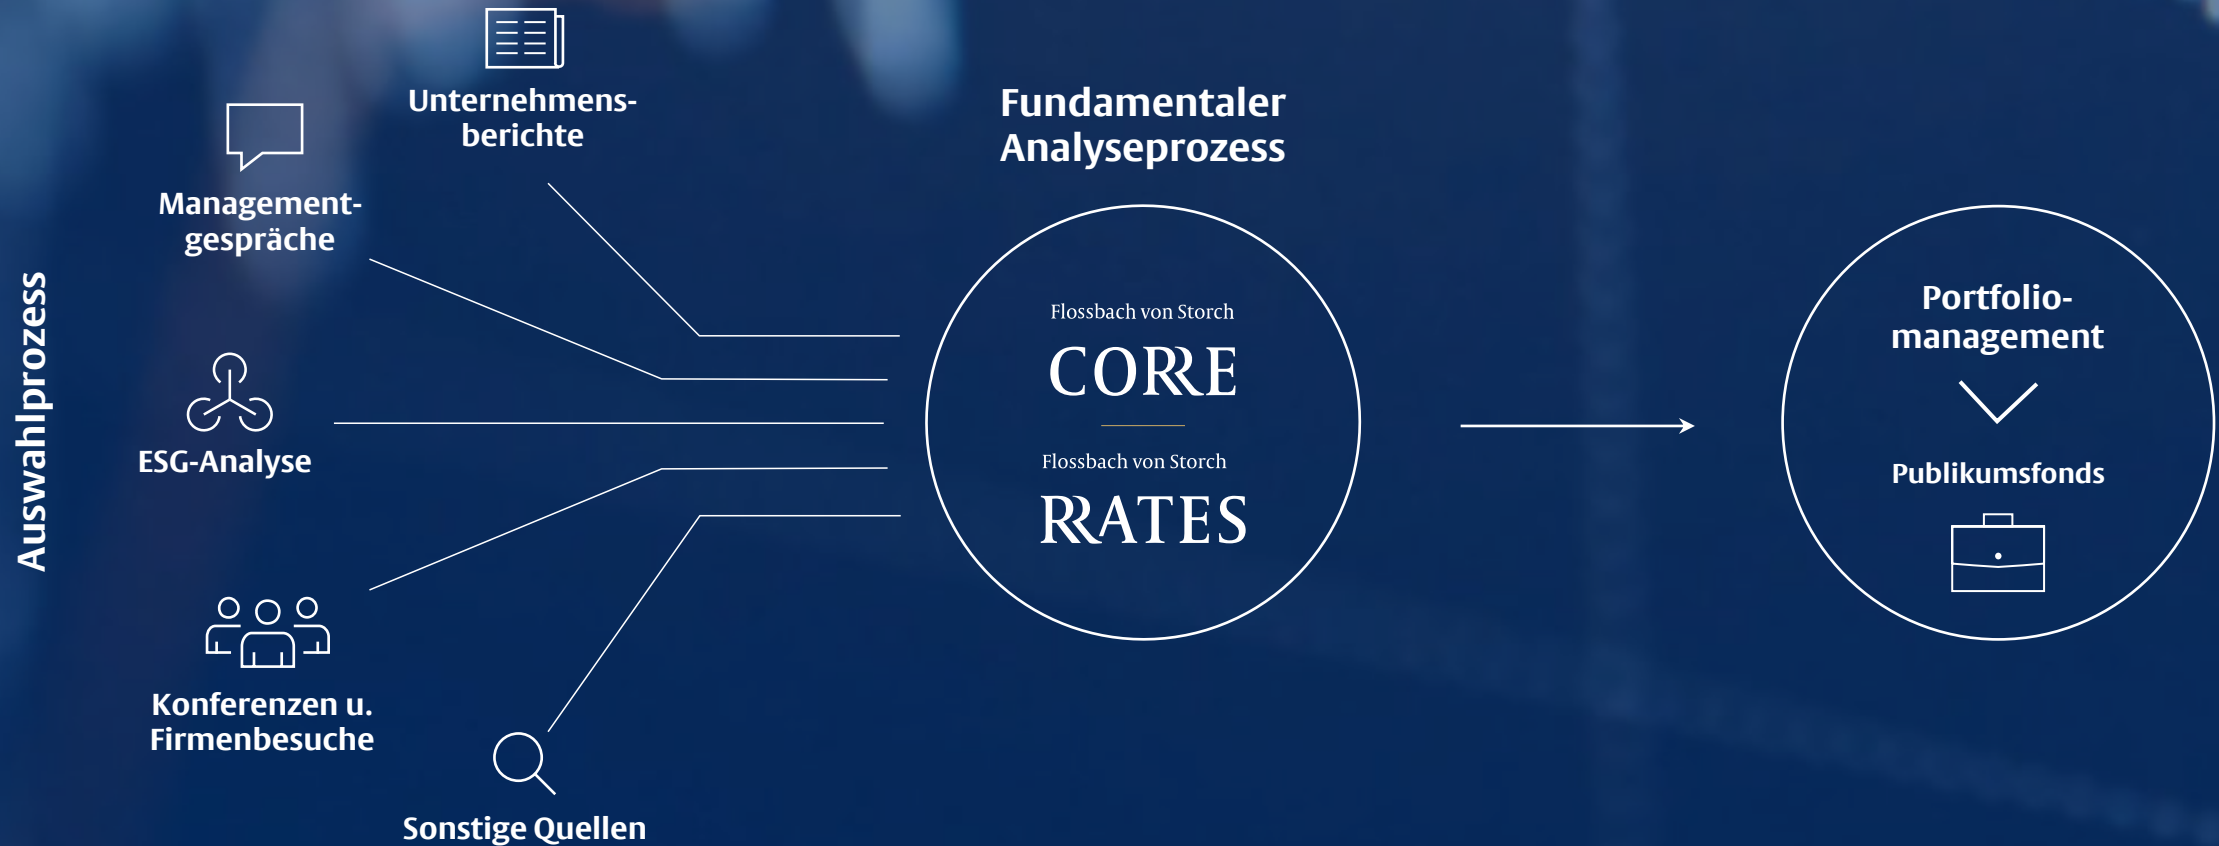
Auswahlprozess

Unternehmensberichte

Managementgespräche

ESG-Analyse

Konferenzen u. Firmenbesuche

Sonstige Quellen

Fundamentaler Analyseprozess

Flossbach von Storch
CORE

Flossbach von Storch
RATES

Portfoliomanagement

Publikumsfonds